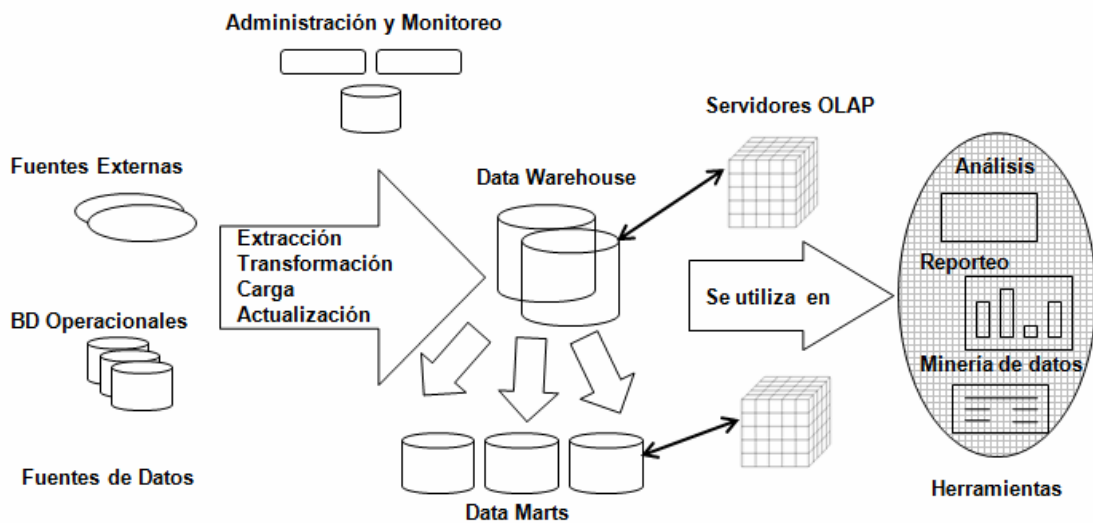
Administración y Monitoreo

Servidores OLAP

Fuentes Externas

Data Warehouse

Análisis

Extracción
Transformación
Carga
Actualización

Reporteo

Se utiliza en

BD Operacionales

Mineria de datos

Fuentes de Datos

Data Marts

Herramientas